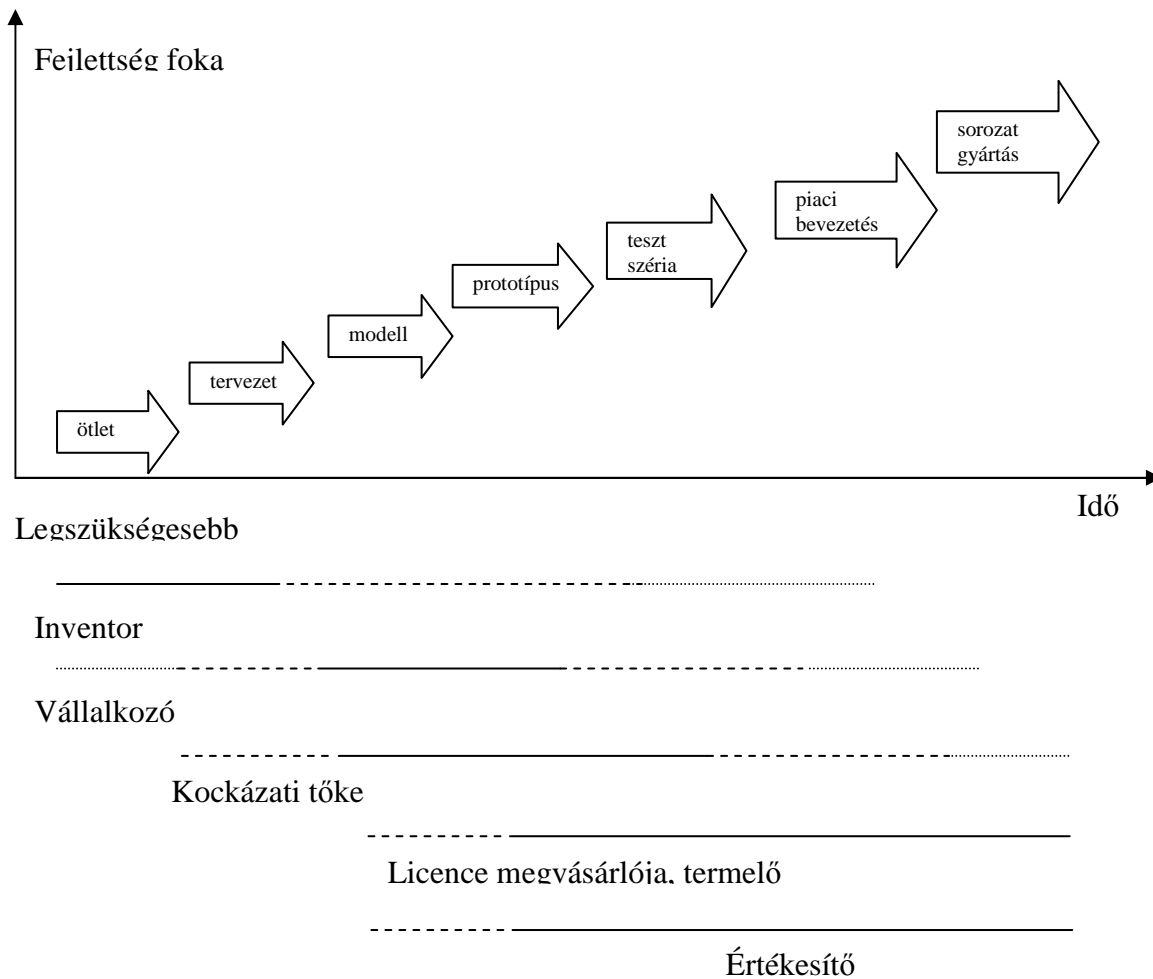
Fejlettség foka

sorozat gyártás

piaci bevezetés

teszt széria

prototípus

modell

tervezet

ötlet

Idő

Legszükségesebb

Inventor

Vállalkozó

Kockázati tőke

Licence megvásárlója, termelő

Értékesítő